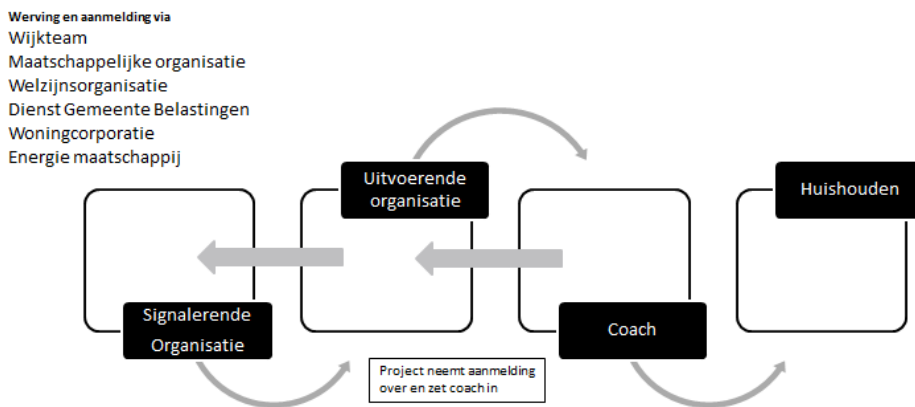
Werving en aanmelding via
Wijkteam
Maatschappelijke organisatie
Welzijnsorganisatie
Dienst Gemeente Belastingen
Woningcorporatie
Energie maatschappij

Uitvoerende organisatie

Huishouden

Signalerende Organisatie

Coach

Project neemt aanmelding over en zet coach in